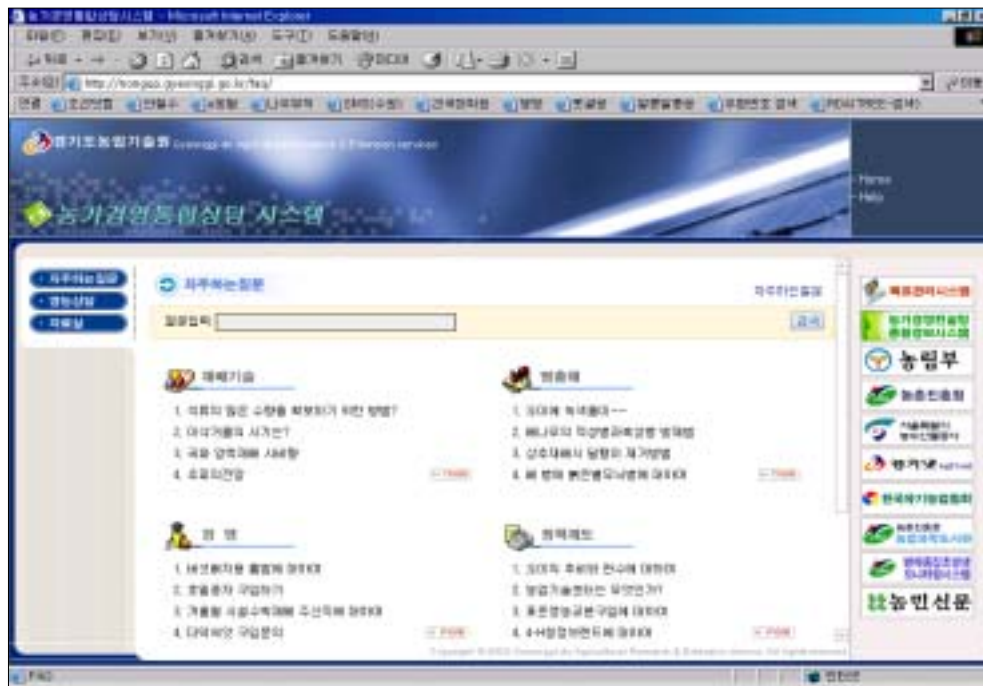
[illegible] - Microsoft Internet Explorer

파일(F) 편집(E) 보기(V) 즐겨찾기(A) 도구(T) 도움말(H)

주소(D) http://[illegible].go.kr/faq/

경기도농업기술원

농가경영종합상담 시스템

Home
Help

자주하는질문
영농상담
자료실

자주하는질문

자주하는질문

질문입력

검색

재배기술
1. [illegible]
2. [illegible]
3. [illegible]
4. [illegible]

병해충
1. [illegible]
2. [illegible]
3. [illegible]
4. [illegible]

경영
1. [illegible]
2. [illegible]
3. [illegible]
4. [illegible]

마케팅
1. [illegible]
2. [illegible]
3. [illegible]
4. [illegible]

Copyright © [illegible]

농림부
농촌진흥청
한국농기업컨설팅협회
농민신문

인터넷